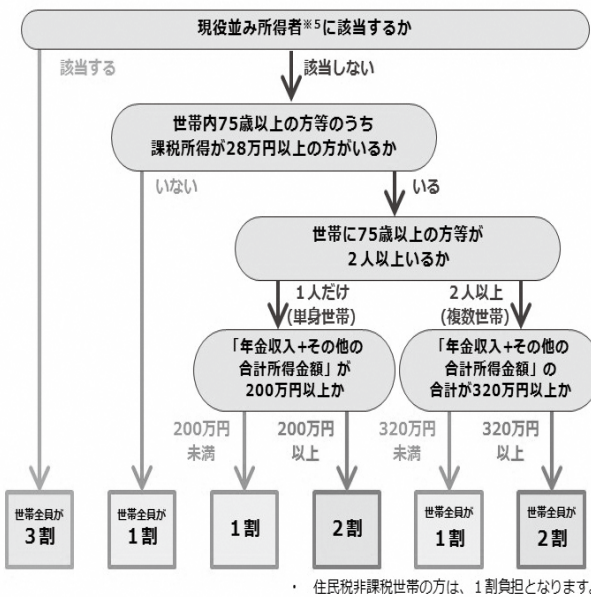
現役並み所得者※5に該当するか

該当する

該当しない

世帯内75歳以上の方等のうち
課税所得が28万円以上の方がいるか

いない

いる

世帯に75歳以上の方等が
2人以上いるか

1人だけ
(単身世帯)

2人以上
(複数世帯)

「年金収入+その他の合計所得金額」が200万円以上か

「年金収入+その他の合計所得金額」の合計が320万円以上か

200万円未満

200万円以上

320万円未満

320万円以上

世帯全員が
3割

世帯全員が
1割

1割

2割

世帯全員が
1割

世帯全員が
2割

・ 住民税非課税世帯の方は、1割負担となります。